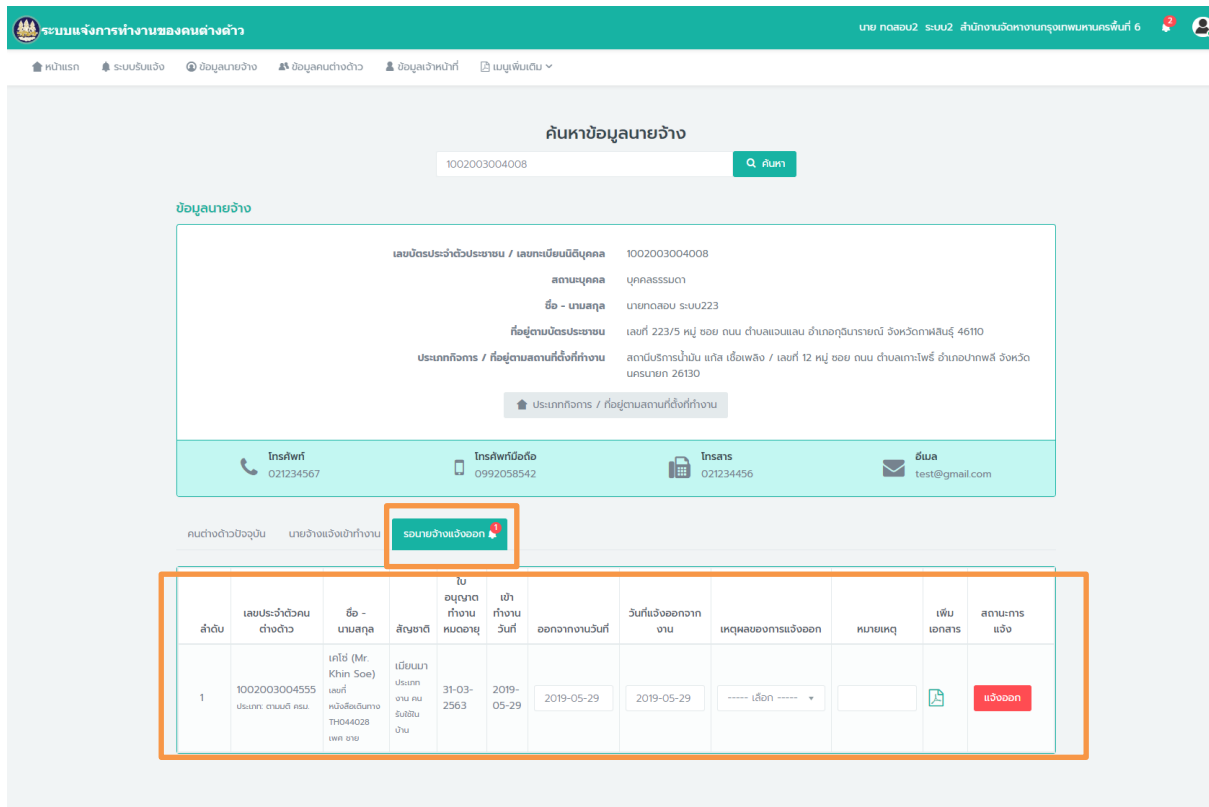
ระบบแจ้งการทำงานของคนต่างด้าว

นาย ทดสอบ2 ระบบ2 สำนักงานจัดหางานกรุงเทพมหานครพื้นที่ 6 2

หน้าแรก ระบบรับแจ้ง ข้อมูลนายจ้าง ข้อมูลคนต่างด้าว ข้อมูลเจ้าหน้าที่ เมนูเพิ่มเติม

ค้นหาข้อมูลนายจ้าง

1002003004008 ค้นหา

ข้อมูลนายจ้าง

เลขบัตรประจำตัวประชาชน / เลขทะเบียนนิติบุคคล 1002003004008

สถานะบุคคล บุคคลธรรมดา

ชื่อ - นามสกุล นายทดสอบ ระบบ223

ที่อยู่ตามบัตรประชาชน เลขที่ 223/5 หมู่ ซอย ถนน ตำบลแจนแลน อำเภอกุฉินารายณ์ จังหวัดกาฬสินธุ์ 46110

ประเภทกิจการ / ที่อยู่ตามสถานที่ตั้งที่ทำงาน สถานีบริการน้ำมัน แก๊ส เชื้อเพลิง / เลขที่ 12 หมู่ ซอย ถนน ตำบลเกาะโพธิ์ อำเภอปากพลี จังหวัดนครนายก 26130

ประเภทกิจการ / ที่อยู่ตามสถานที่ตั้งที่ทำงาน

โทรศัพท์ 021234567

โทรศัพท์มือถือ 0992058542

โทรสาร 021234456

อีเมล test@gmail.com

คนต่างด้าวปัจจุบัน นายจ้างแจ้งเข้าทำงาน รอนายจ้างแจ้งออก 1

| ลำดับ | เลขประจำตัวคนต่างด้าว | ชื่อ - นามสกุล | สัญชาติ | ใบอนุญาตทำงานหมดอายุ | เข้าทำงานวันที่ | ออกจากงานวันที่ | วันที่แจ้งออกจากงาน | เหตุผลของการแจ้งออก | หมายเหตุ | เพิ่มเอกสาร | สถานะการแจ้ง |
|---|---|---|---|---|---|---|---|---|---|---|---|
| 1 | 1002003004555 ประเภท: ตามมติ ครม. | เคโซ่ (Mr. Khin Soe) เลขที่หนังสือเดินทาง TH044028 เพศ ชาย | เมียนมา ประเภทงาน คนรับใช้ในบ้าน | 31-03-2563 | 2019-05-29 | 2019-05-29 | 2019-05-29 | ----- เลือก ----- | | | แจ้งออก |